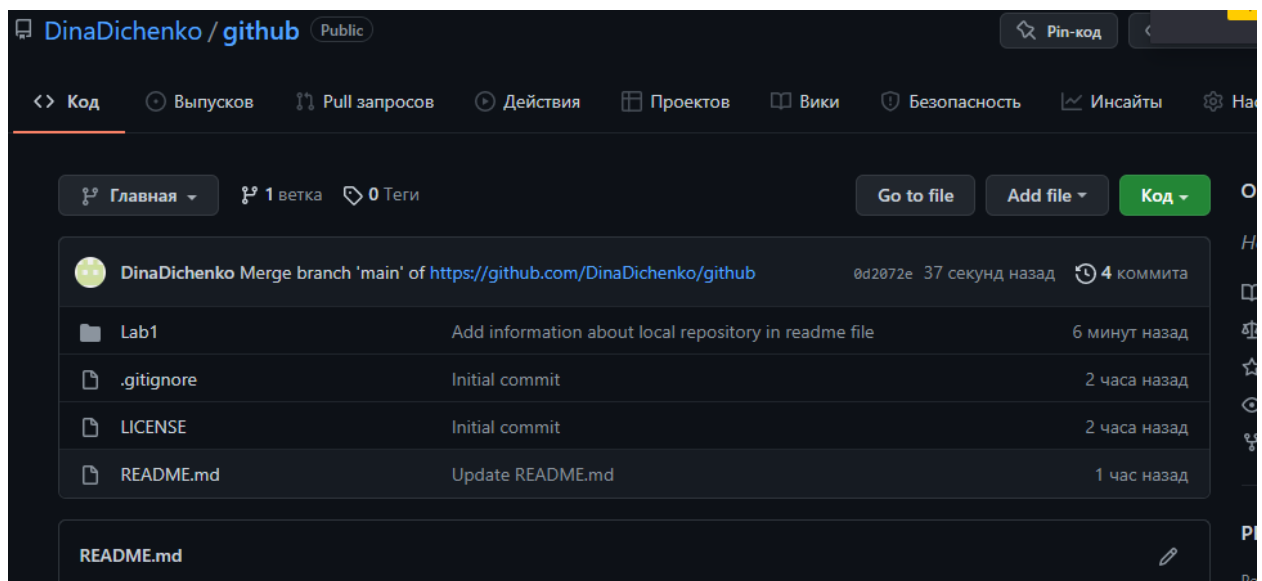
DinaDichenko / github Public

Pin-код

Код Выпусков Pull запросов Действия Проектов Вики Безопасность Инсайты На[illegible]

Главная 1 ветка 0 Теги

Go to file Add file Код

DinaDichenko Merge branch 'main' of https://github.com/DinaDichenko/github 0d2072e 37 секунд назад 4 коммита

| | | |
|---|---|---|
| Lab1 | Add information about local repository in readme file | 6 минут назад |
| .gitignore | Initial commit | 2 часа назад |
| LICENSE | Initial commit | 2 часа назад |
| README.md | Update README.md | 1 час назад |

README.md

O

H

P